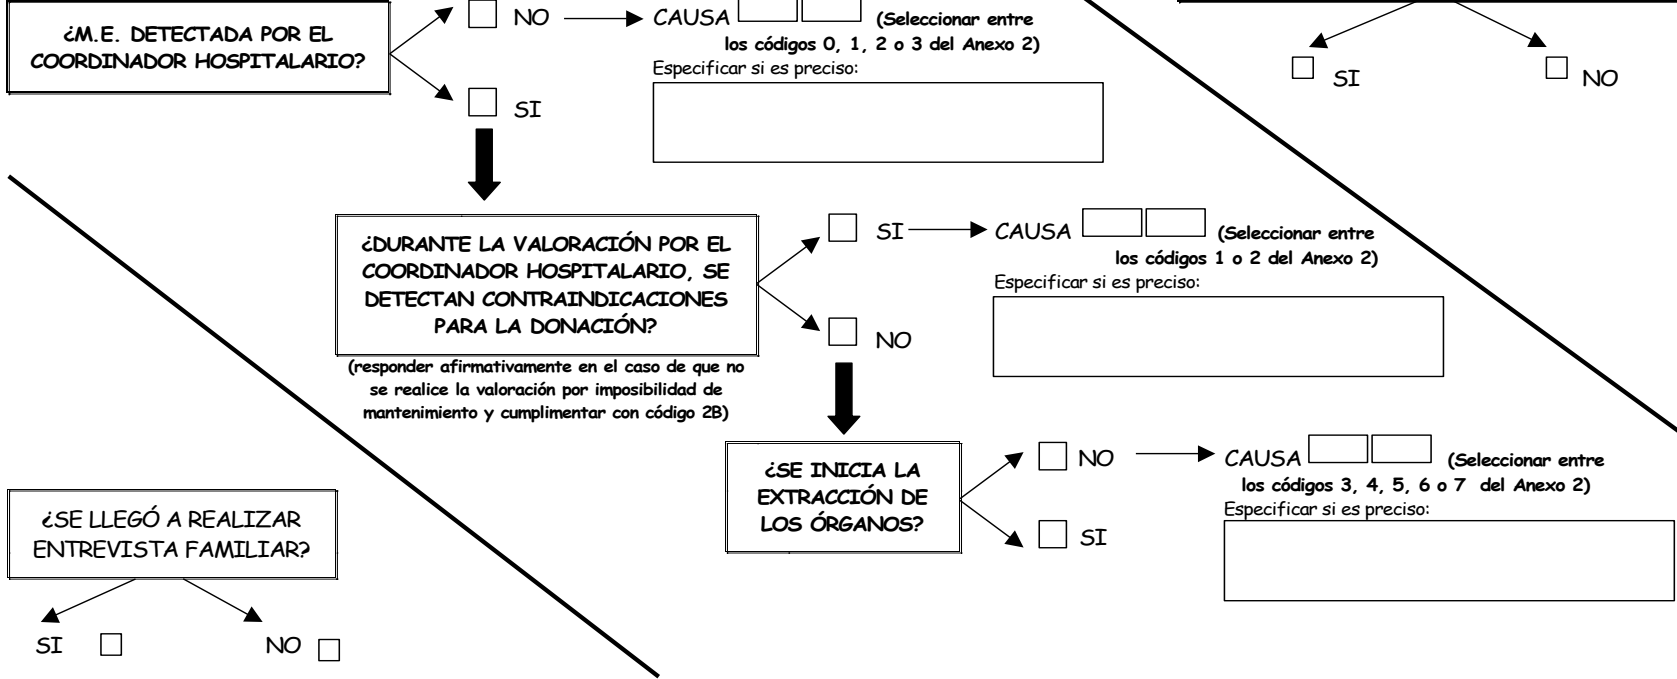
¿M.E. DETECTADA POR EL COORDINADOR HOSPITALARIO?

NO → CAUSA (Seleccionar entre los códigos 0, 1, 2 o 3 del Anexo 2)

Especificar si es preciso:

SI

SI

NO

¿DURANTE LA VALORACIÓN POR EL COORDINADOR HOSPITALARIO, SE DETECTAN CONTRAINDICACIONES PARA LA DONACIÓN?

(responder afirmativamente en el caso de que no se realice la valoración por imposibilidad de mantenimiento y cumplimentar con código 2B)

SI → CAUSA (Seleccionar entre los códigos 1 o 2 del Anexo 2)

Especificar si es preciso:

NO

¿SE INICIA LA EXTRACCIÓN DE LOS ÓRGANOS?

NO → CAUSA (Seleccionar entre los códigos 3, 4, 5, 6 o 7 del Anexo 2)

Especificar si es preciso:

SI

¿SE LLEGÓ A REALIZAR ENTREVISTA FAMILIAR?

SI

NO